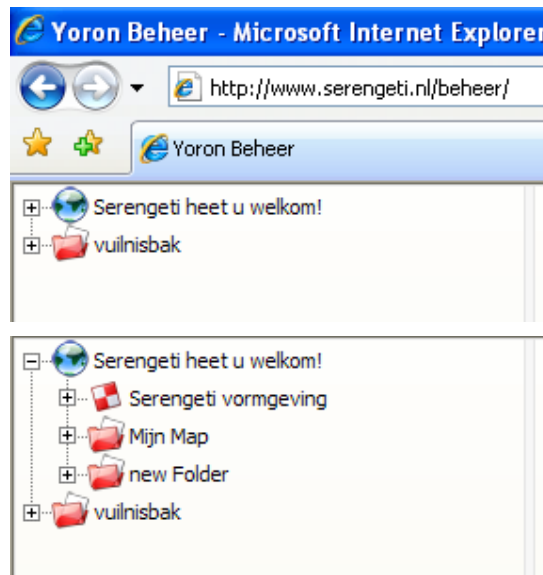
Yoron Beheer - Microsoft Internet Explorer

http://www.serengeti.nl/beheer/

Yoron Beheer

Serengeti heet u welkom!
vuilnisbak

Serengeti heet u welkom!
Serengeti vormgeving
Mijn Map
new Folder
vuilnisbak